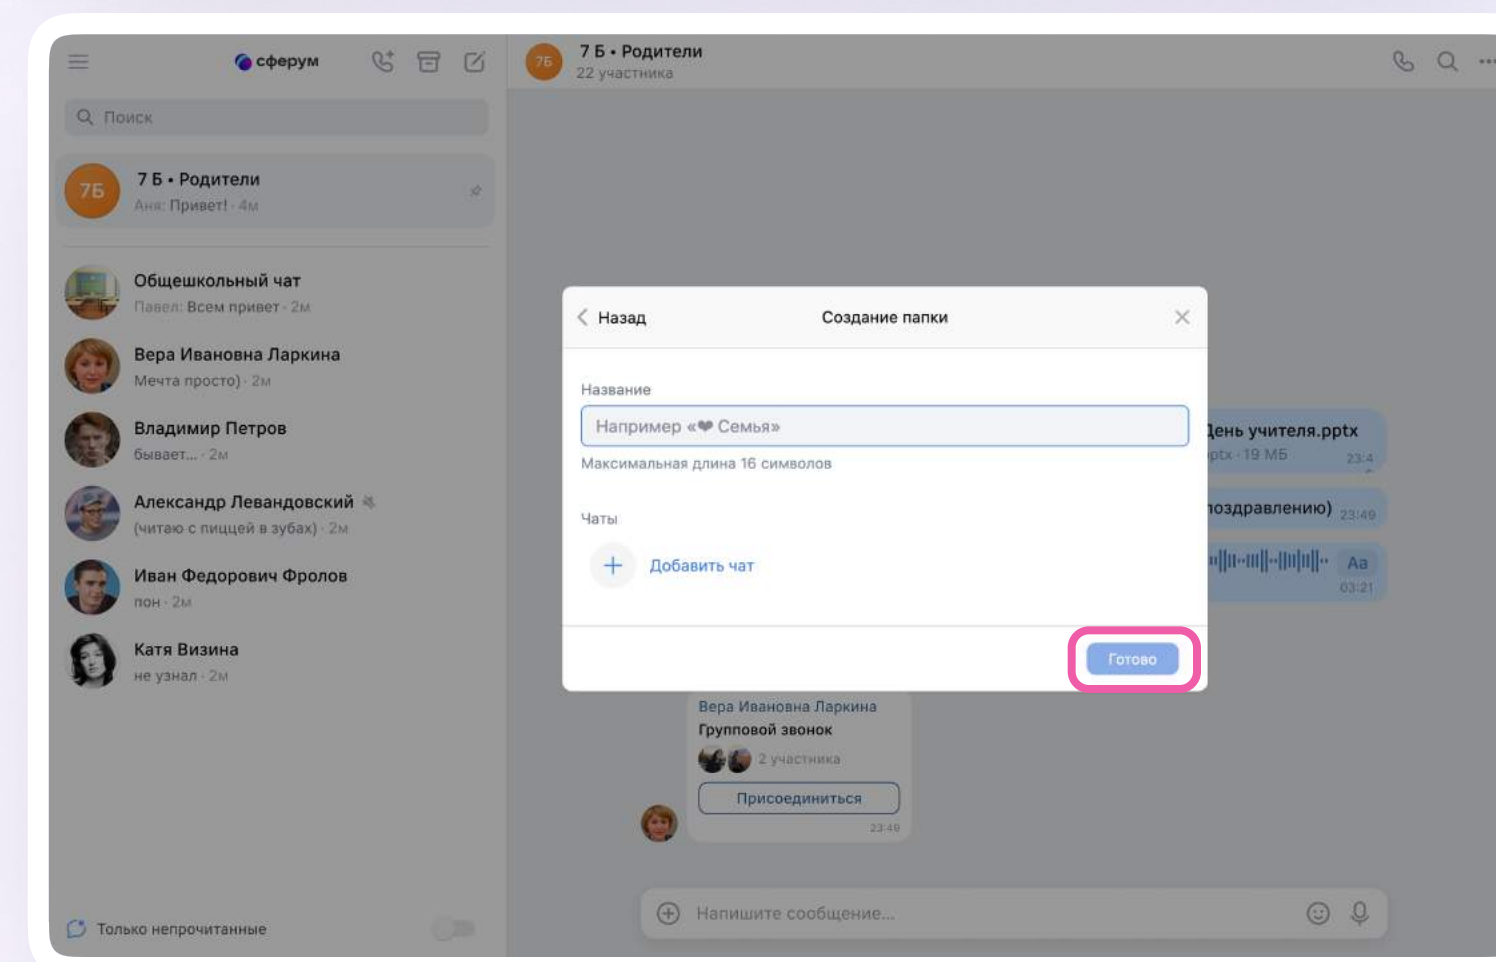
сферум

Поиск

7Б
7 Б • Родители
Аня: Привет! · 4м

Общешкольный чат
Павел: Всем привет · 2м

Вера Ивановна Ларкина
Мечта просто) · 2м

Владимир Петров
бывает... · 2м

Александр Левандовский
(читаю с пиццей в зубах) · 2м

Иван Федорович Фролов
пон · 2м

Катя Визина
не узнал · 2м

Только непрочитанные

7Б
7 Б • Родители
22 участника

ень учителя.pptx
ptx · 19 МБ 23:4

поздравлению) 23:49

Aa
03:21

Вера Ивановна Ларкина
Групповой звонок
2 участника
Присоединиться
23:49

Напишите сообщение...

Назад
Создание папки

Название
Например «❤ Семья»
Максимальная длина 16 символов

Чаты
Добавить чат

Готово